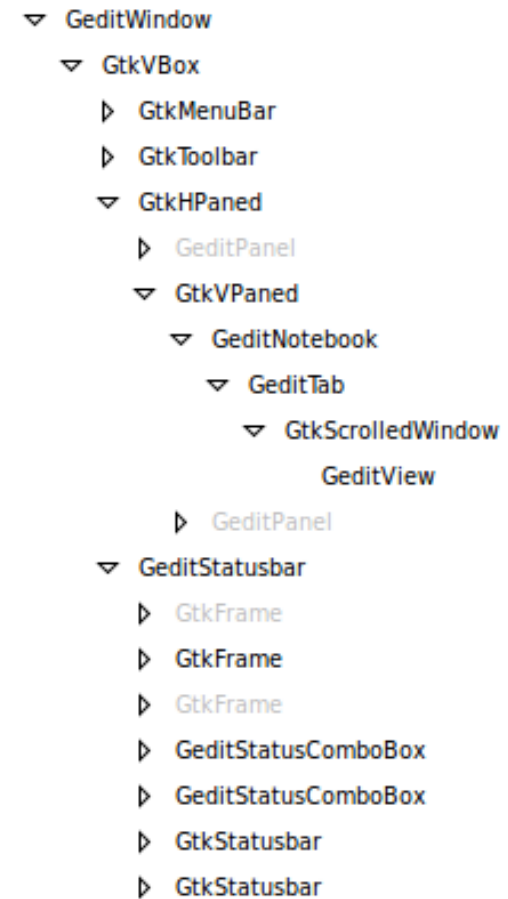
GeditWindow
GtkVBox
GtkMenuBar
GtkToolbar
GtkHPaned
GeditPanel
GtkVPaned
GeditNotebook
GeditTab
GtkScrolledWindow
GeditView
GeditPanel
GeditStatusbar
GtkFrame
GtkFrame
GtkFrame
GeditStatusComboBox
GeditStatusComboBox
GtkStatusbar
GtkStatusbar